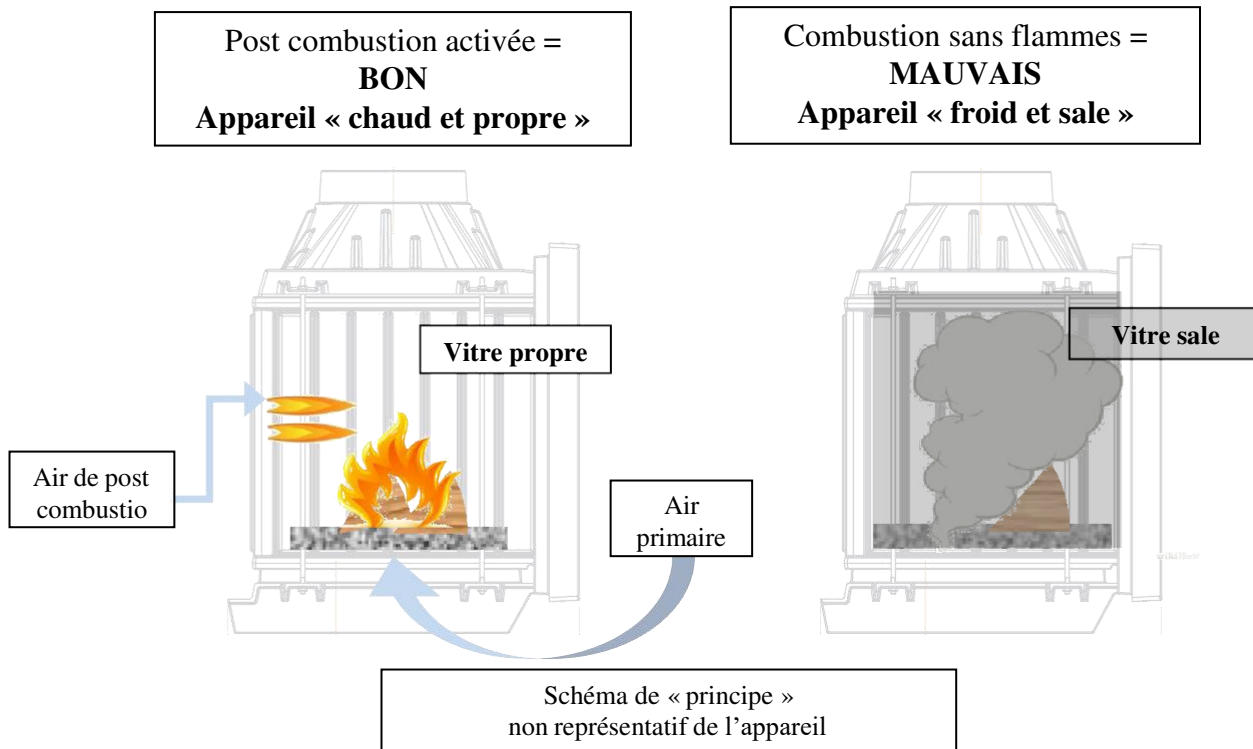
Post combustion activée =
**BON**
**Appareil « chaud et propre »**

Combustion sans flammes =
**MAUVAIS**
**Appareil « froid et sale »**

**Vitre propre**

**Vitre sale**

Air de post combustio

Air primaire

Schéma de « principe »
non représentatif de l'appareil